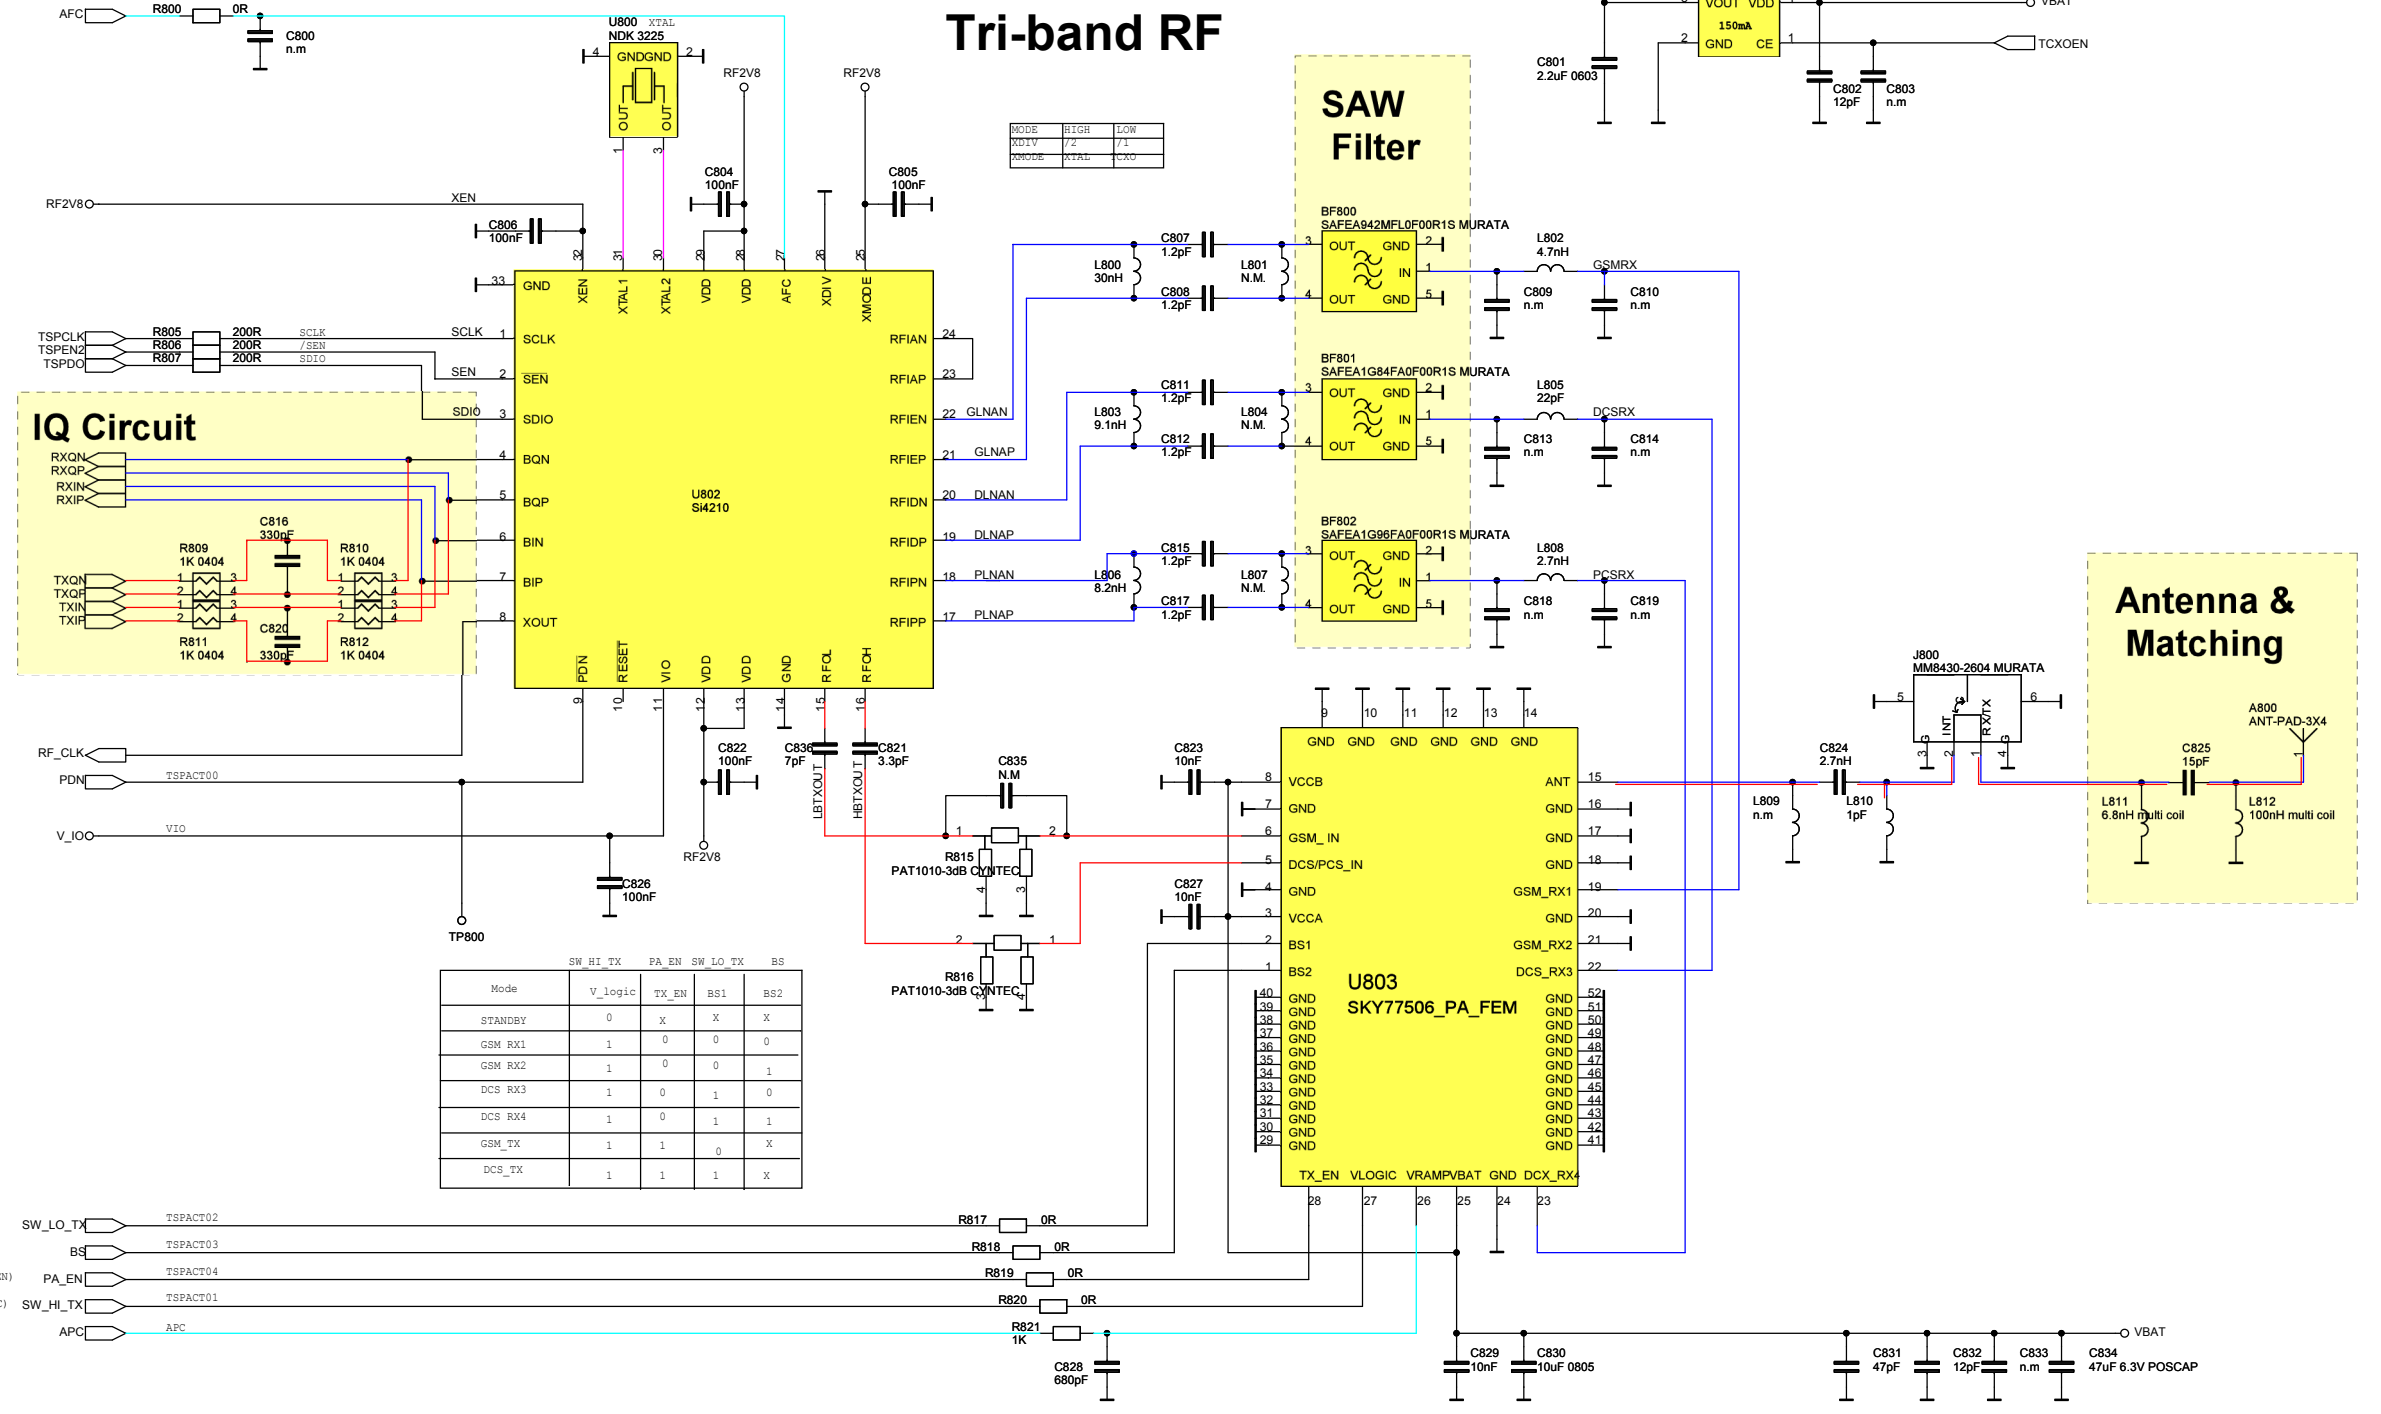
Tri-band RF

AFC R800 0R C800 n.m

U800 XTAL NDK 3225 GNDGND OUT OUT 4 2 1 3

RF2V8 RF2V8

| MODE | HIGH | LOW |
|---|---|---|
| XDIV | /2 | /1 |
| XMODE | XTAL | TCXO |

SAW Filter

VOUT VDD 150mA GND CE VBAT TCXOEN C801 2.2uF 0603 C802 12pF C803 n.m

RF2V8 XEN C806 100nF C804 100nF C805 100nF

TSPCLK TSPEN2 TSPDO R805 200R R806 200R R807 200R SCLK /SEN SDIO SCLK SEN SDIO

U802 Si4210

GND XEN XTAL1 XTAL2 VDD VDD AFC XDIV XMODE SCLK SEN SDIO BQN BQP BIN BIP XOUT RFIAN RFIAP RFIEN RFIEP RFIDN RFIDP RFIPN RFIPP PDN RESET VIO VDD VDD GND RFOL RFOH

GLNAN GLNAP DLNAN DLNAP PLNAN PLNAP

IQ Circuit

RXQN RXQP RXIN RXIP TXQN TXQP TXIN TXIP R809 1K 0404 C816 330pF R810 1K 0404 R811 1K 0404 C820 330pF R812 1K 0404

BF800 SAFEA942MFL0F00R1S MURATA OUT GND IN OUT GND C807 1.2pF C808 1.2pF L800 30nH L801 N.M. L802 4.7nH GSMRX C809 n.m C810 n.m

BF801 SAFEA1G84FA0F00R1S MURATA C811 1.2pF C812 1.2pF L803 9.1nH L804 N.M. L805 22pF DCSRX C813 n.m C814 n.m

BF802 SAFEA1G96FA0F00R1S MURATA C815 1.2pF C817 1.2pF L806 8.2nH L807 N.M. L808 2.7nH PCSRX C818 n.m C819 n.m

Antenna & Matching

J800 MM8430-2604 MURATA INT RXTX A800 ANT-PAD-3X4 C824 2.7nH C825 15pF L809 n.m L810 1pF L811 6.8nH multi coil L812 100nH multi coil

RF_CLK PDN TSPACT00 V_IO VIO C822 100nF C836 7pF C821 3.3pF LBTXOUT HBTXOUT RF2V8 C826 100nF TP800

C835 N.M R815 PAT1010-3dB CYNTEC R816 PAT1010-3dB CYNTEC C823 10nF C827 10nF

U803 SKY77506_PA_FEM
VCCB GND GSM_IN DCS/PCS_IN GND VCCA BS1 BS2 GND ANT GSM_RX1 GSM_RX2 DCS_RX3 TX_EN VLOGIC VRAMP VBAT GND DCX_RX4

| Mode | V_logic | TX_EN | BS1 | BS2 |
|---|---|---|---|---|
| STANDBY | 0 | X | X | X |
| GSM RX1 | 1 | 0 | 0 | 0 |
| GSM RX2 | 1 | 0 | 0 | 1 |
| DCS RX3 | 1 | 0 | 1 | 0 |
| DCS RX4 | 1 | 0 | 1 | 1 |
| GSM_TX | 1 | 1 | 0 | X |
| DCS_TX | 1 | 1 | 1 | X |

SW_HI_TX PA_EN SW_LO_TX BS

SW_LO_TX TSPACT02 R817 0R
BS TSPACT03 R818 0R
PA_EN TSPACT04 R819 0R
SW_HI_TX TSPACT01 R820 0R
APC APC R821 1K C828 680pF
C829 10nF C830 10uF 0805 C831 47pF C832 12pF C833 n.m C834 47uF 6.3V POSCAP VBAT